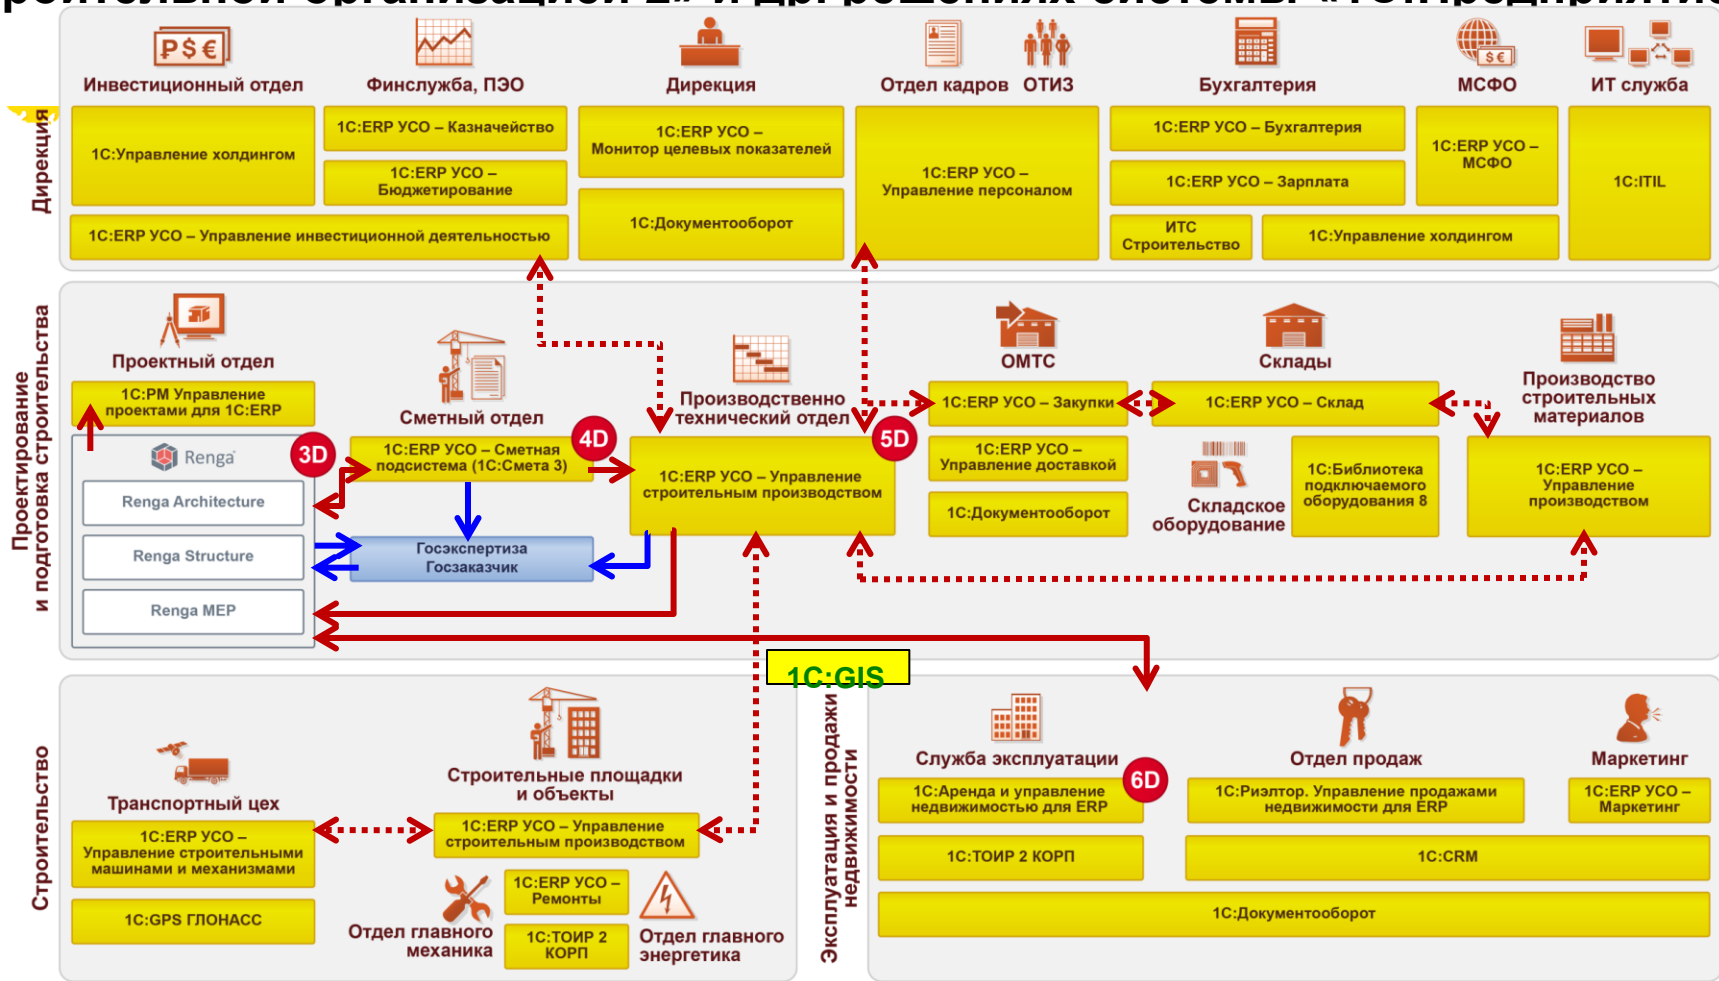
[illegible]

P$€

Инвестиционный отдел

Финслужба, ПЭО

Дирекция

Отдел кадров ОТИЗ

Бухгалтерия

МСФО

ИТ служба

Дирекция

1С:Управление холдингом

1С:ERP УСО – Казначейство

1С:ERP УСО – Бюджетирование

1С:ERP УСО – Монитор целевых показателей

1С:ERP УСО – Управление персоналом

1С:ERP УСО – Бухгалтерия

1С:ERP УСО – МСФО

1С:ERP УСО – Зарплата

1С:ITIL

1С:ERP УСО – Управление инвестиционной деятельностью

1С:Документооборот

ИТС Строительство

1С:Управление холдингом

Проектирование и подготовка строительства

Проектный отдел

1С:PM Управление проектами для 1С:ERP

Renga

3D

Renga Architecture

Renga Structure

Renga MEP

Сметный отдел

1С:ERP УСО – Сметная подсистема (1С:Смета 3)

4D

Госэкспертиза Госзаказчик

Производственно технический отдел

1С:ERP УСО – Управление строительным производством

5D

ОМТС

1С:ERP УСО – Закупки

1С:ERP УСО – Управление доставкой

1С:Документооборот

Склады

1С:ERP УСО – Склад

Складское оборудование

1С:Библиотека подключаемого оборудования 8

Производство строительных материалов

1С:ERP УСО – Управление производством

1С:GIS

Строительство

Транспортный цех

1С:ERP УСО – Управление строительными машинами и механизмами

1С:GPS ГЛОНАСС

Строительные площадки и объекты

1С:ERP УСО – Управление строительным производством

Отдел главного механика

1С:ERP УСО – Ремонты

1С:ТОИР 2 КОРП

Отдел главного энергетика

Эксплуатация и продажи недвижимости

Служба эксплуатации

6D

1С:Аренда и управление недвижимостью для ERP

1С:ТОИР 2 КОРП

Отдел продаж

1С:Риэлтор. Управление продажами недвижимости для ERP

1С:CRM

Маркетинг

1С:ERP УСО – Маркетинг

1С:Документооборот